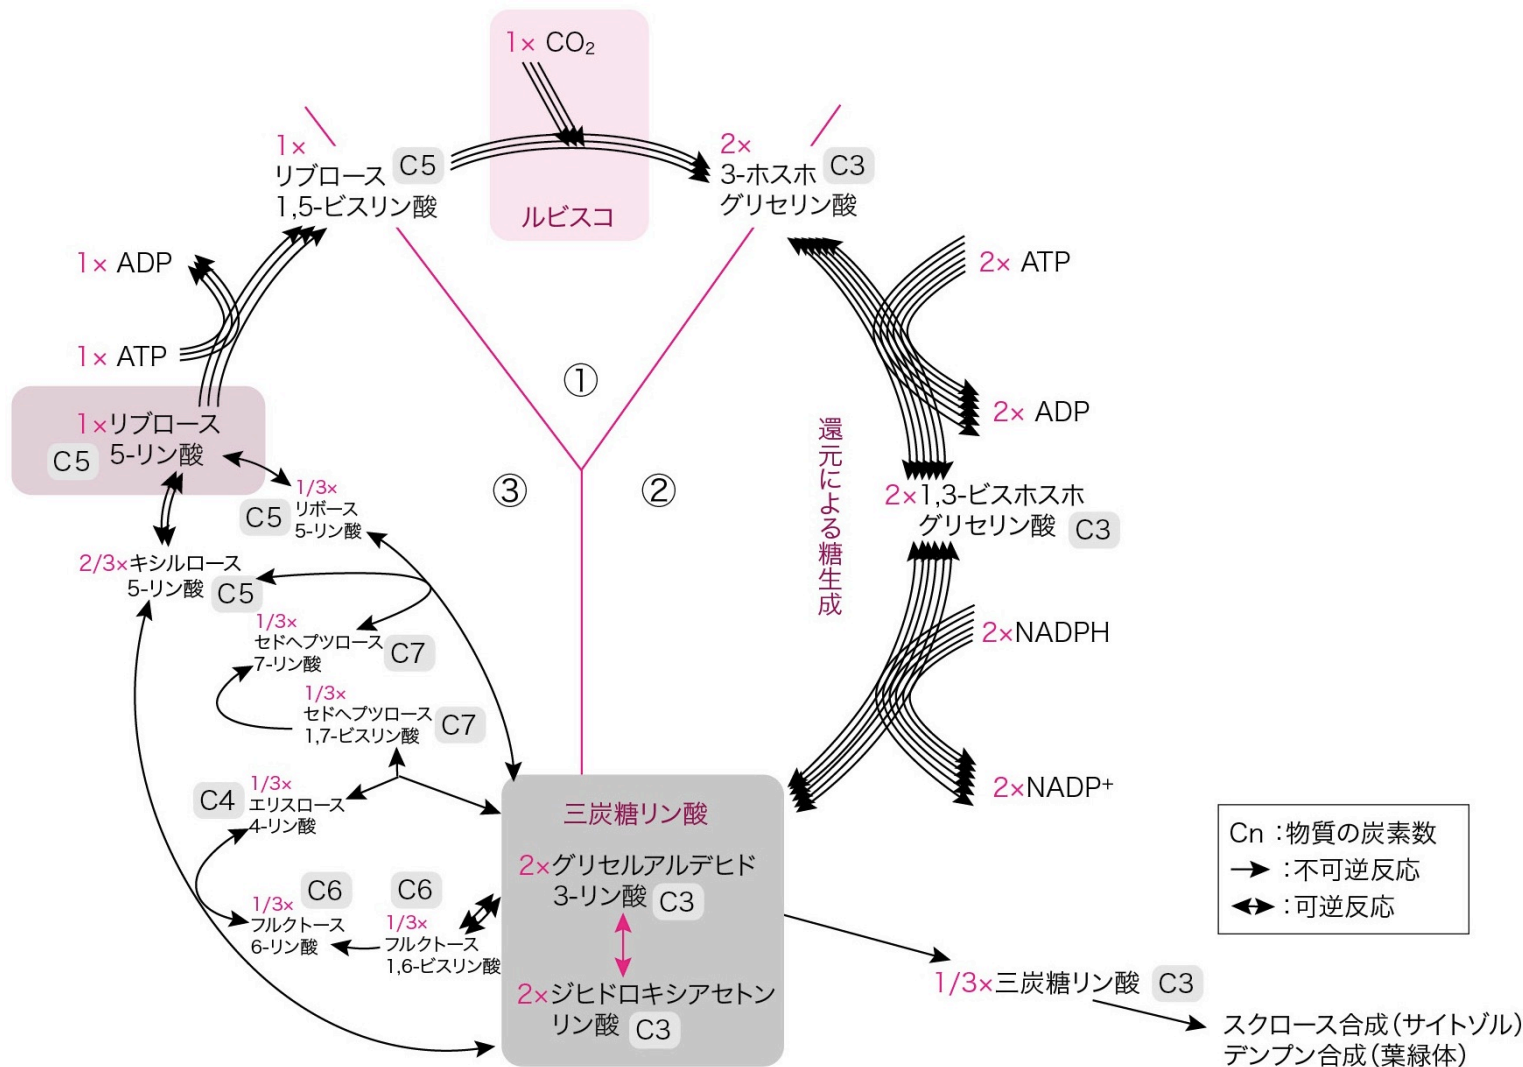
1× $CO_2$

ルビスコ

1× リブロース C5 1,5-ビスリン酸

2× 3-ホスホ C3 グリセリン酸

1× ADP

1× ATP

1×リブロース C5 5-リン酸

①

③

②

2× ATP

2× ADP

還元による糖生成

2×1,3-ビスホスホ グリセリン酸 C3

2×NADPH

2×NADP+

1/3× C5 リボース 5-リン酸

2/3×キシルロース 5-リン酸 C5

1/3× セドヘプツロース C7 7-リン酸

1/3× セドヘプツロース C7 1,7-ビスリン酸

C4 1/3× エリスロース 4-リン酸

1/3× C6 フルクトース 6-リン酸

C6 1/3× フルクトース 1,6-ビスリン酸

三炭糖リン酸

2×グリセルアルデヒド 3-リン酸 C3

2×ジヒドロキシアセトン リン酸 C3

Cn :物質の炭素数
→ :不可逆反応
↔ :可逆反応

1/3×三炭糖リン酸 C3

スクロース合成(サイトゾル)
デンプン合成(葉緑体)